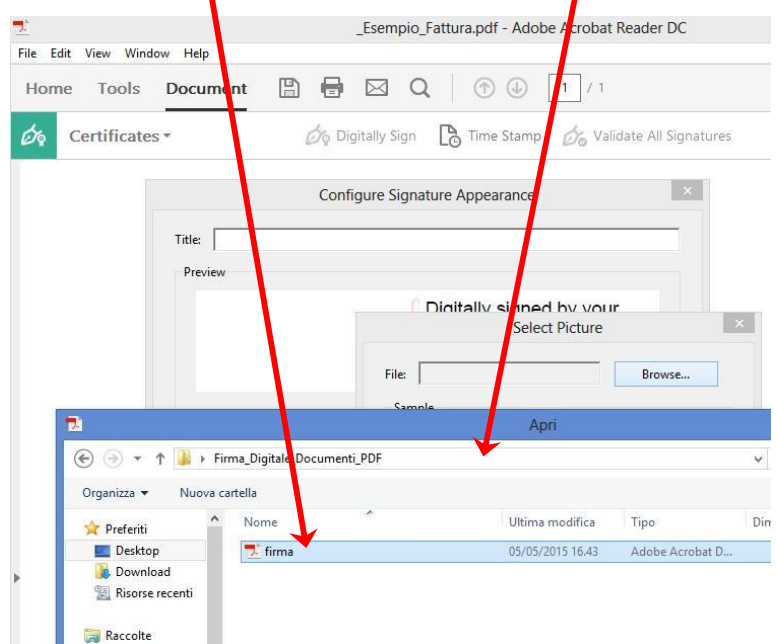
_Esempio_Fattura.pdf - Adobe Acrobat Reader DC

File Edit View Window Help

Home Tools Document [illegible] / 1

Certificates ▾ Digitally Sign Time Stamp Validate All Signatures

Configure Signature Appearance

Title:

Preview

Digitally signed by your

Select Picture

File: Browse...

Sample

Apri

Firma_Digitale Documenti_PDF

Organizza ▾ Nuova cartella

Preferiti
Desktop
Download
Risorse recenti
Raccolte

| Nome | Ultima modifica | Tipo | Dim |
|---|---|---|---|
| firma | 05/05/2015 16.43 | Adobe Acrobat D... | |